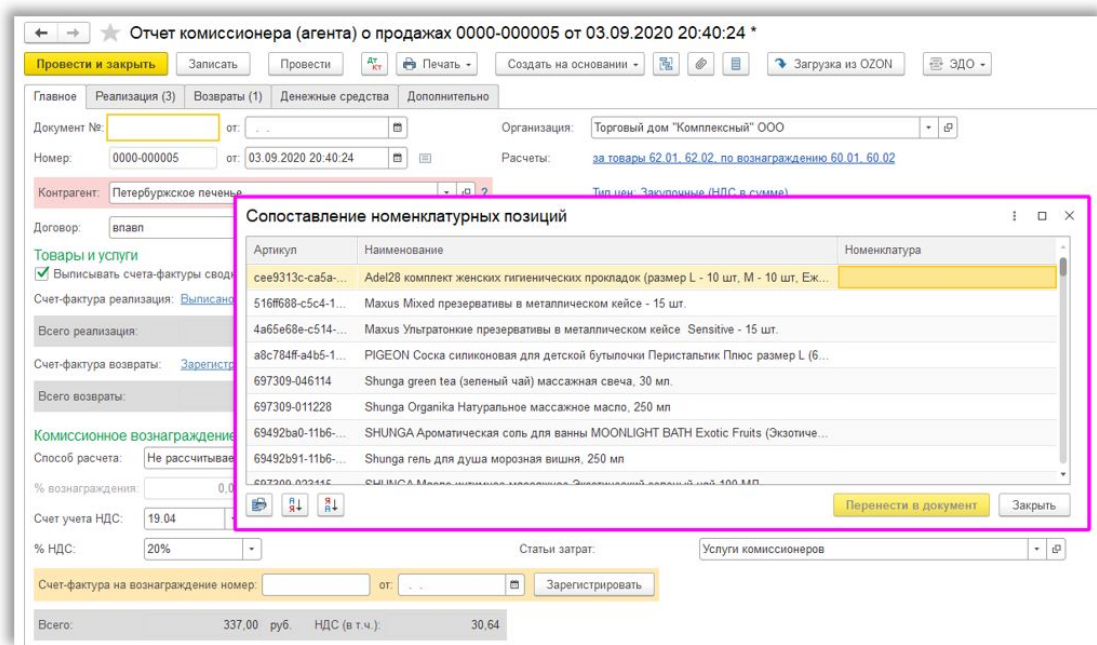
Отчет комиссионера (агента) о продажах 0000-000005 от 03.09.2020 20:40:24 *

Провести и закрыть | Записать | Провести | Печать | Создать на основании | Загрузка из OZON | ЭДО

Главное | Реализация (3) | Возвраты (1) | Денежные средства | Дополнительно

Документ №: | от: . .
Номер: 0000-000005 | от: 03.09.2020 20:40:24
Организация: Торговый дом "Комплексный" ООО
Расчеты: за товары 62.01, 62.02, по вознаграждению 60.01, 60.02
Контрагент: Петербуржское печенье
Тип цен: Закупочные (НДС в сумме)
Договор: впавп

Товары и услуги
Выписывать счета-фактуры свод
Счет-фактура реализация: Выписано
Всего реализация:
Счет-фактура возвраты: Зарегистр
Всего возвраты:

Комиссионное вознаграждение
Способ расчета: Не рассчитывае
% вознаграждения: 0,0
Счет учета НДС: 19.04
% НДС: 20%
Статьи затрат: Услуги комиссионеров
Счет-фактура на вознаграждение номер: | от: . . | Зарегистрировать
Всего: 337,00 руб. | НДС (в т.ч.): 30,64

Сопоставление номенклатурных позиций

| Артикул | Наименование | Номенклатура |
|---|---|---|
| cee9313c-ca5a-... | Adel28 комплект женских гигиенических прокладок (размер L - 10 шт, M - 10 шт, Еж... | |
| 516ff688-c5c4-1... | Maxus Mixed презервативы в металлическом кейсе - 15 шт. | |
| 4a65e68e-c514-... | Maxus Ультратонкие презервативы в металлическом кейсе Sensitive - 15 шт. | |
| a8c784ff-a4b5-1... | PIGEON Соска силиконовая для детской бутылочки Перистальтик Плюс размер L (6... | |
| 697309-046114 | Shunga green tea (зеленый чай) массажная свеча, 30 мл. | |
| 697309-011228 | Shunga Organika Натуральное массажное масло, 250 мл | |
| 69492ba0-11b6-... | SHUNGA Ароматическая соль для ванны MOONLIGHT BATH Exotic Fruits (Экзотиче... | |
| 69492b91-11b6-... | Shunga гель для душа морозная вишня, 250 мл | |
| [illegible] | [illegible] | |

Перенести в документ | Закрыть